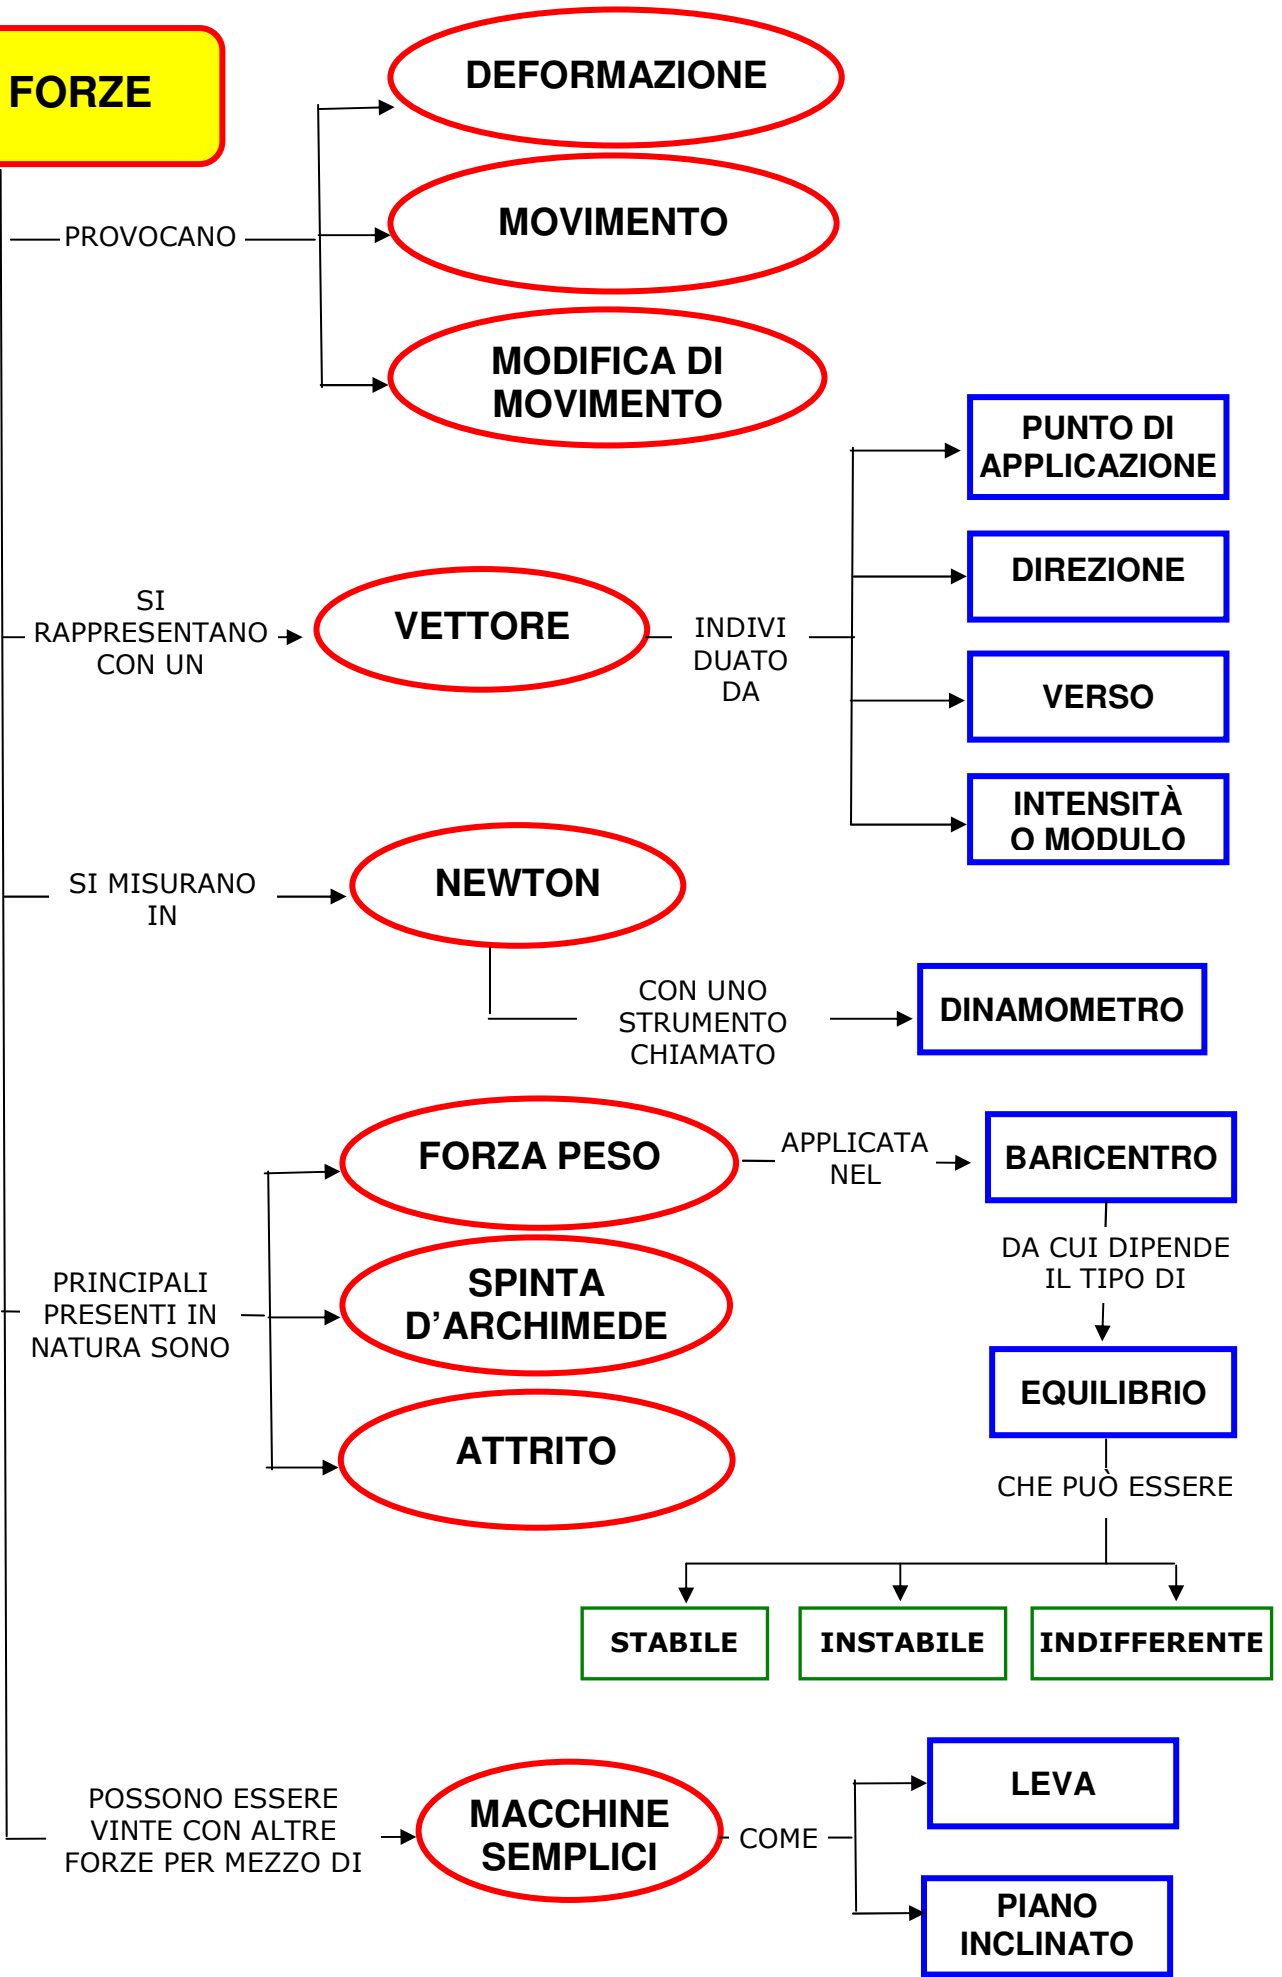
FORZE

PROVOCANO

DEFORMAZIONE

MOVIMENTO

MODIFICA DI MOVIMENTO

SI RAPPRESENTANO CON UN

VETTORE

INDIVI DUATO DA

PUNTO DI APPLICAZIONE

DIREZIONE

VERSO

INTENSITÀ O MODULO

SI MISURANO IN

NEWTON

CON UNO STRUMENTO CHIAMATO

DINAMOMETRO

PRINCIPALI PRESENTI IN NATURA SONO

FORZA PESO

APPLICATA NEL

BARICENTRO

DA CUI DIPENDE IL TIPO DI

EQUILIBRIO

CHE PUÒ ESSERE

STABILE

INSTABILE

INDIFFERENTE

SPINTA D'ARCHIMEDE

ATTRITO

POSSONO ESSERE VINTE CON ALTRE FORZE PER MEZZO DI

MACCHINE SEMPLICI

COME

LEVA

PIANO INCLINATO